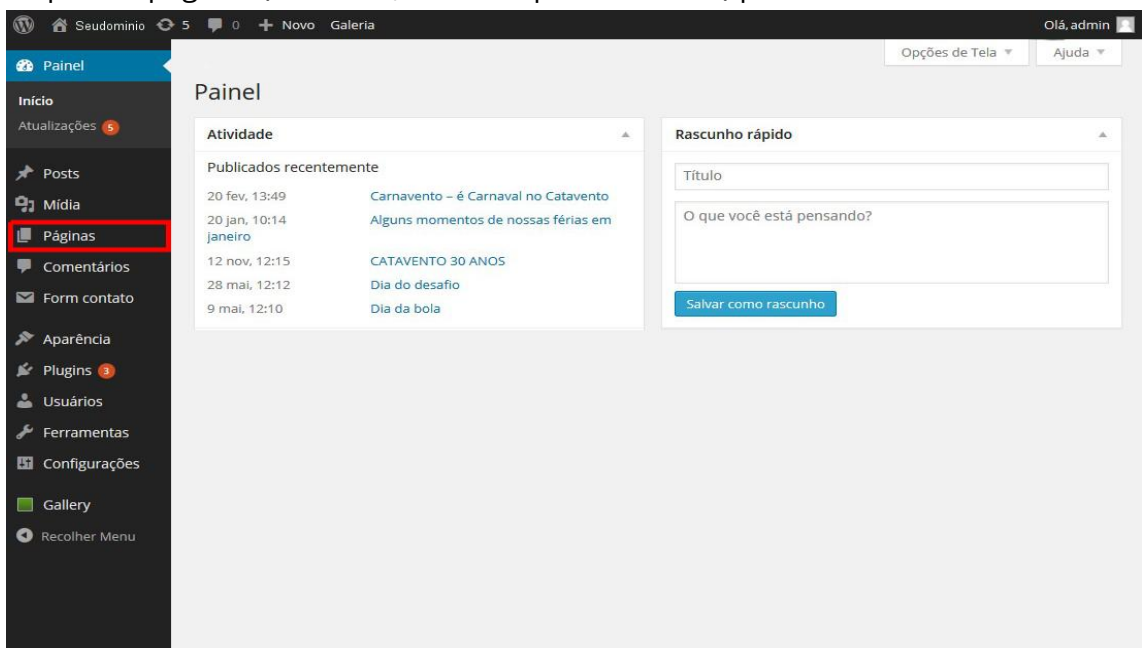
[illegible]

Seudominio 5 0 Novo Galeria Olá, admin

Opções de Tela ▼ Ajuda ▼

Painel

Início
Atualizações 5

Posts
Mídia
Páginas
Comentários
Form contato
Aparência
Plugins 3
Usuários
Ferramentas
Configurações
Gallery
Recolher Menu

Painel

Atividade

Publicados recentemente

| | |
|---|---|
| 20 fev, 13:49 | Carnavento – é Carnaval no Catavento |
| 20 jan, 10:14 janeiro | Alguns momentos de nossas férias em |
| 12 nov, 12:15 | CATAVENTO 30 ANOS |
| 28 mai, 12:12 | Dia do desafio |
| 9 mai, 12:10 | Dia da bola |

Rascunho rápido

Título

O que você está pensando?

Salvar como rascunho